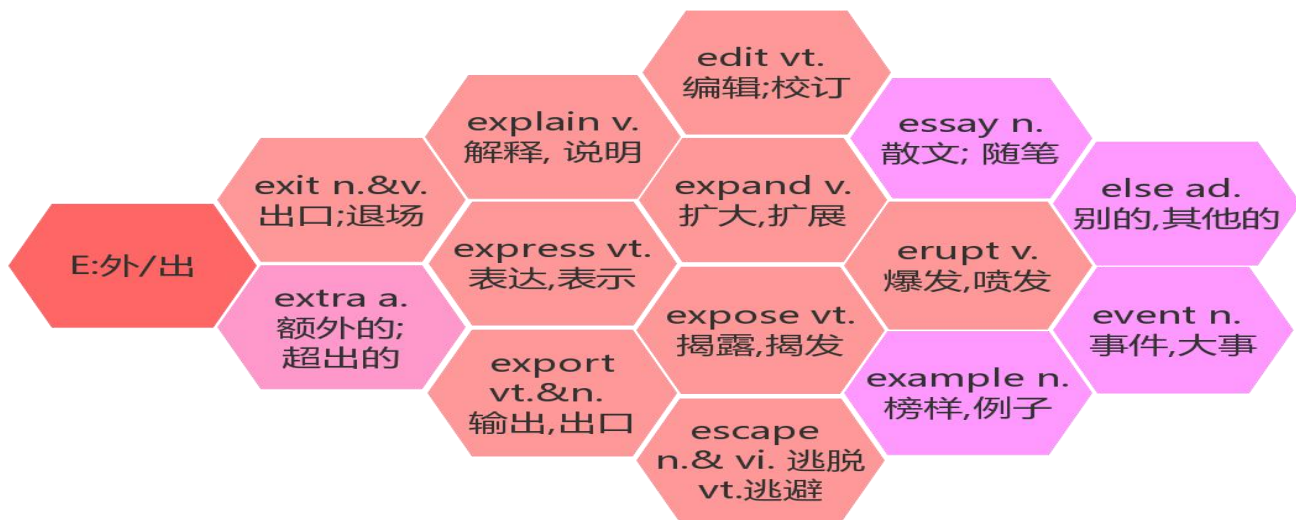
E:外/出

exit n.&v.
出口;退场

extra a.
额外的;
超出的

explain v.
解释, 说明

express vt.
表达,表示

export
vt.&n.
输出,出口

edit vt.
编辑;校订

expand v.
扩大,扩展

expose vt.
揭露,揭发

escape
n.& vi. 逃脱
vt.逃避

essay n.
散文; 随笔

erupt v.
爆发,喷发

example n.
榜样,例子

else ad.
别的,其他的

event n.
事件,大事